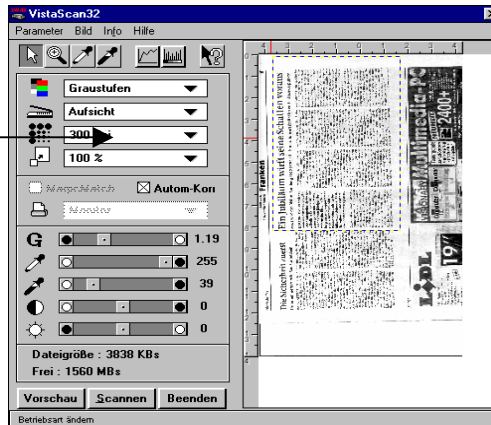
VistaScan32
Parameter Bild Info Hilfe

Graustufen
Aufsicht
300 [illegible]
100 %

MagicMatch
Autom-Korr
Monitor

G 1.19
255
39
0
0

Dateigröße : 3838 KBs
Frei : 1560 MBs

Vorschau Scannen Beenden

Betriebsart ändern

Ein Jubiläum wirft seine Schatten voraus
Franken
Multimedia
2400+
LIDL
19